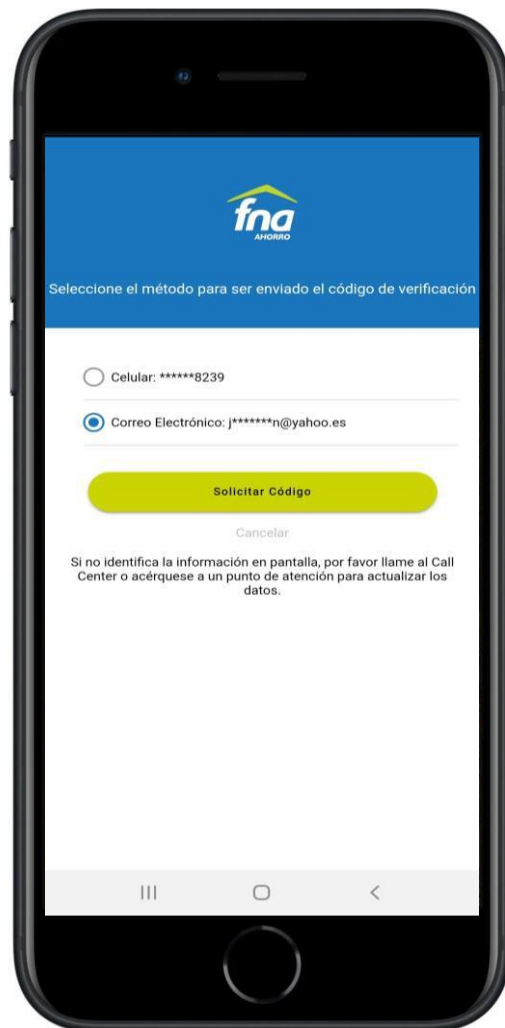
fna
AHORRO

Seleccione el método para ser enviado el código de verificación

Celular: ******8239

Correo Electrónico: j*******n@yahoo.es

Solicitar Código

Cancelar

Si no identifica la información en pantalla, por favor llame al Call Center o acérquese a un punto de atención para actualizar los datos.